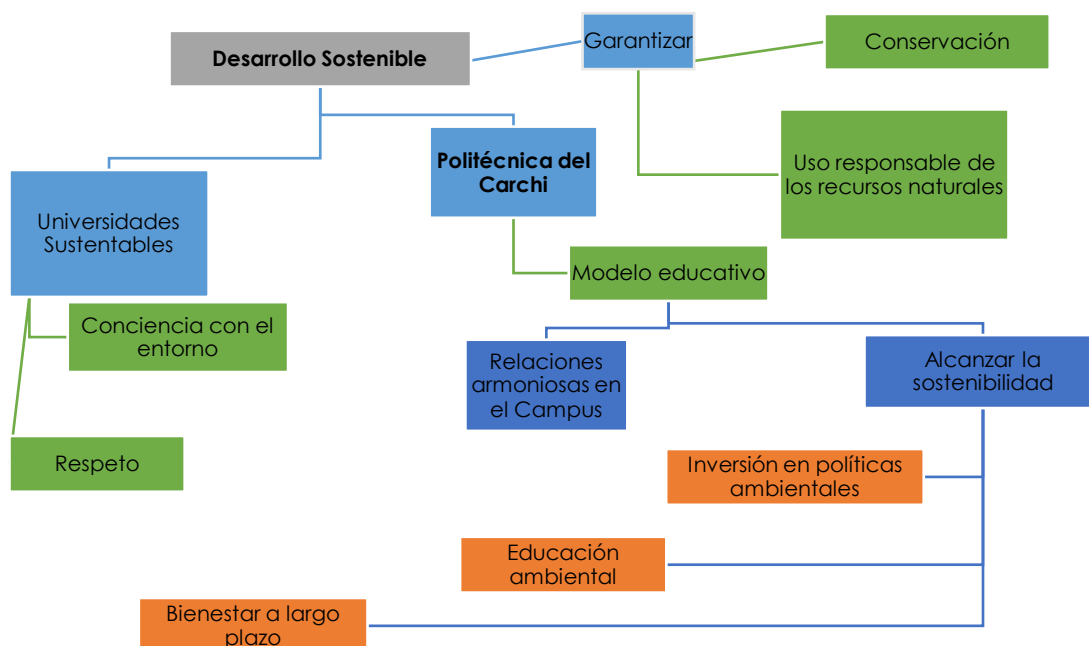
Desarrollo Sostenible

Garantizar

Conservación

Uso responsable de los recursos naturales

Universidades Sustentables

Politécnica del Carchi

Modelo educativo

Conciencia con el entorno

Respeto

Relaciones armoniosas en el Campus

Alcanzar la sostenibilidad

Inversión en políticas ambientales

Educación ambiental

Bienestar a largo plazo